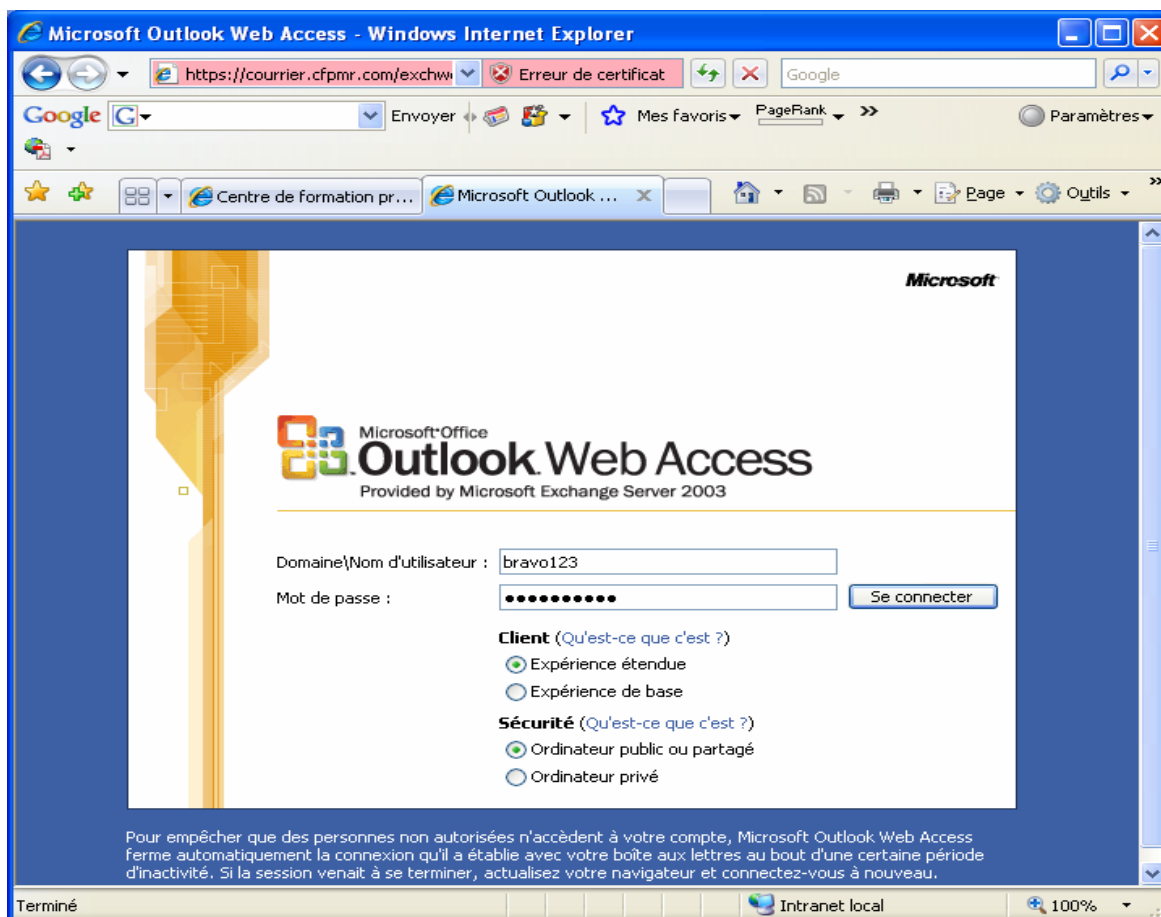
Microsoft Outlook Web Access - Windows Internet Explorer

https://courrier.cfpmr.com/exchw

Erreur de certificat

Google

Google

Envoyer

Mes favoris

PageRank

Paramètres

Centre de formation pr...

Microsoft Outlook ...

Page

Outils

Microsoft

Microsoft Office
Outlook Web Access
Provided by Microsoft Exchange Server 2003

Domaine\Nom d'utilisateur : bravo123

Mot de passe : ●●●●●●●●●●

Se connecter

Client (Qu'est-ce que c'est ?)

Expérience étendue

Expérience de base

Sécurité (Qu'est-ce que c'est ?)

Ordinateur public ou partagé

Ordinateur privé

Pour empêcher que des personnes non autorisées n'accèdent à votre compte, Microsoft Outlook Web Access ferme automatiquement la connexion qu'il a établie avec votre boîte aux lettres au bout d'une certaine période d'inactivité. Si la session venait à se terminer, actualisez votre navigateur et connectez-vous à nouveau.

Terminé

Intranet local

100%